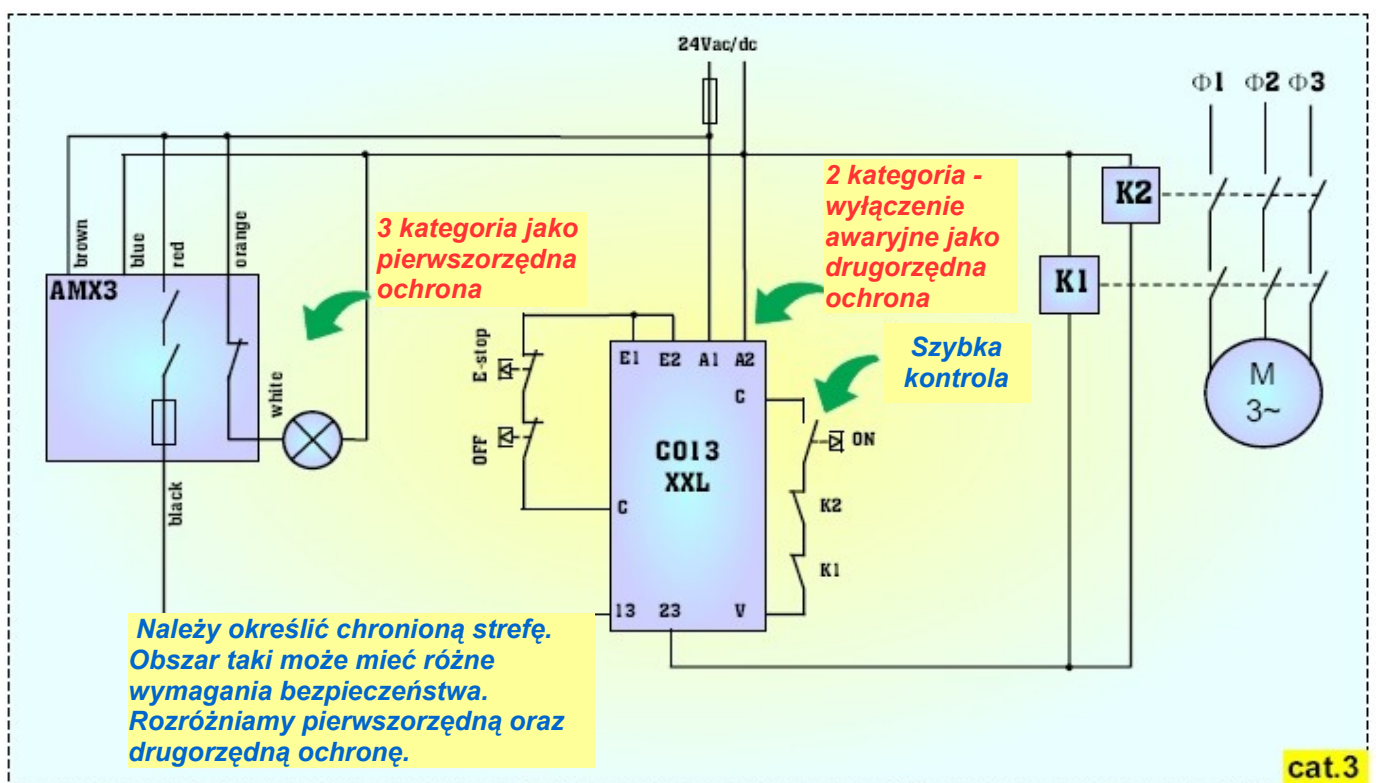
24Vac/dc

Φ1 Φ2 Φ3

brown
blue
red
orange

AMX3

white

black

3 kategoria jako pierwszorzędna ochrona

2 kategoria - wyłączenie awaryjne jako drugorzędna ochrona

K2

K1

M
3~

Szybka kontrola

E-stop

OFF

E1 E2 A1 A2

C

CO13
XXL

C

ON

K2

K1

13 23 V

Należy określić chronioną strefę. Obszar taki może mieć różne wymagania bezpieczeństwa. Rozróżniamy pierwszorzędną oraz drugorzędną ochronę.

cat.3